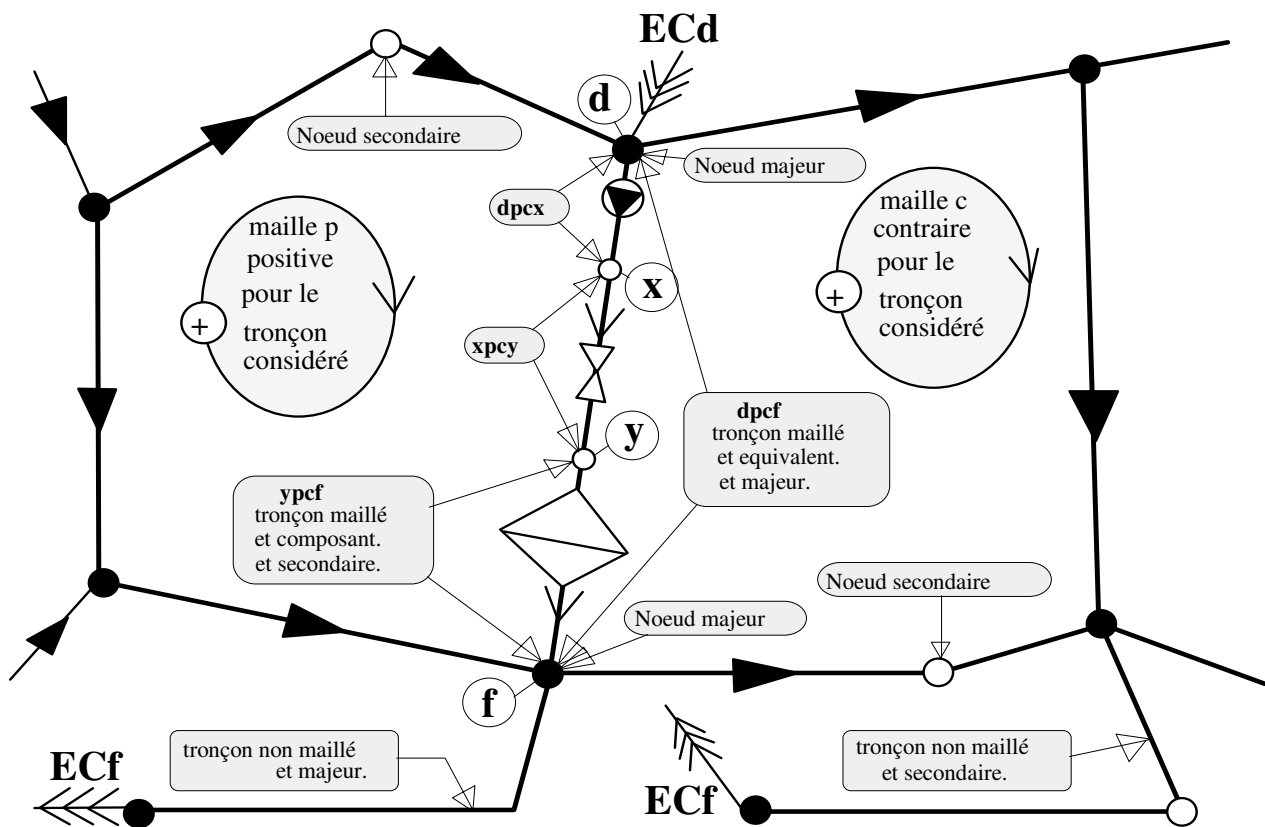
ECd

d

Noeud secondaire

Noeud majeur

dpcx

maille p positive pour le tronçon considéré

+

x

maille c contraire pour le tronçon considéré

+

xpcy

y

dpcf
tronçon maillé et equivalent. et majeur.

ypcf
tronçon maillé et composant. et secondaire.

Noeud secondaire

Noeud majeur

f

tronçon non maillé et majeur.

ECf

tronçon non maillé et secondaire.

ECf